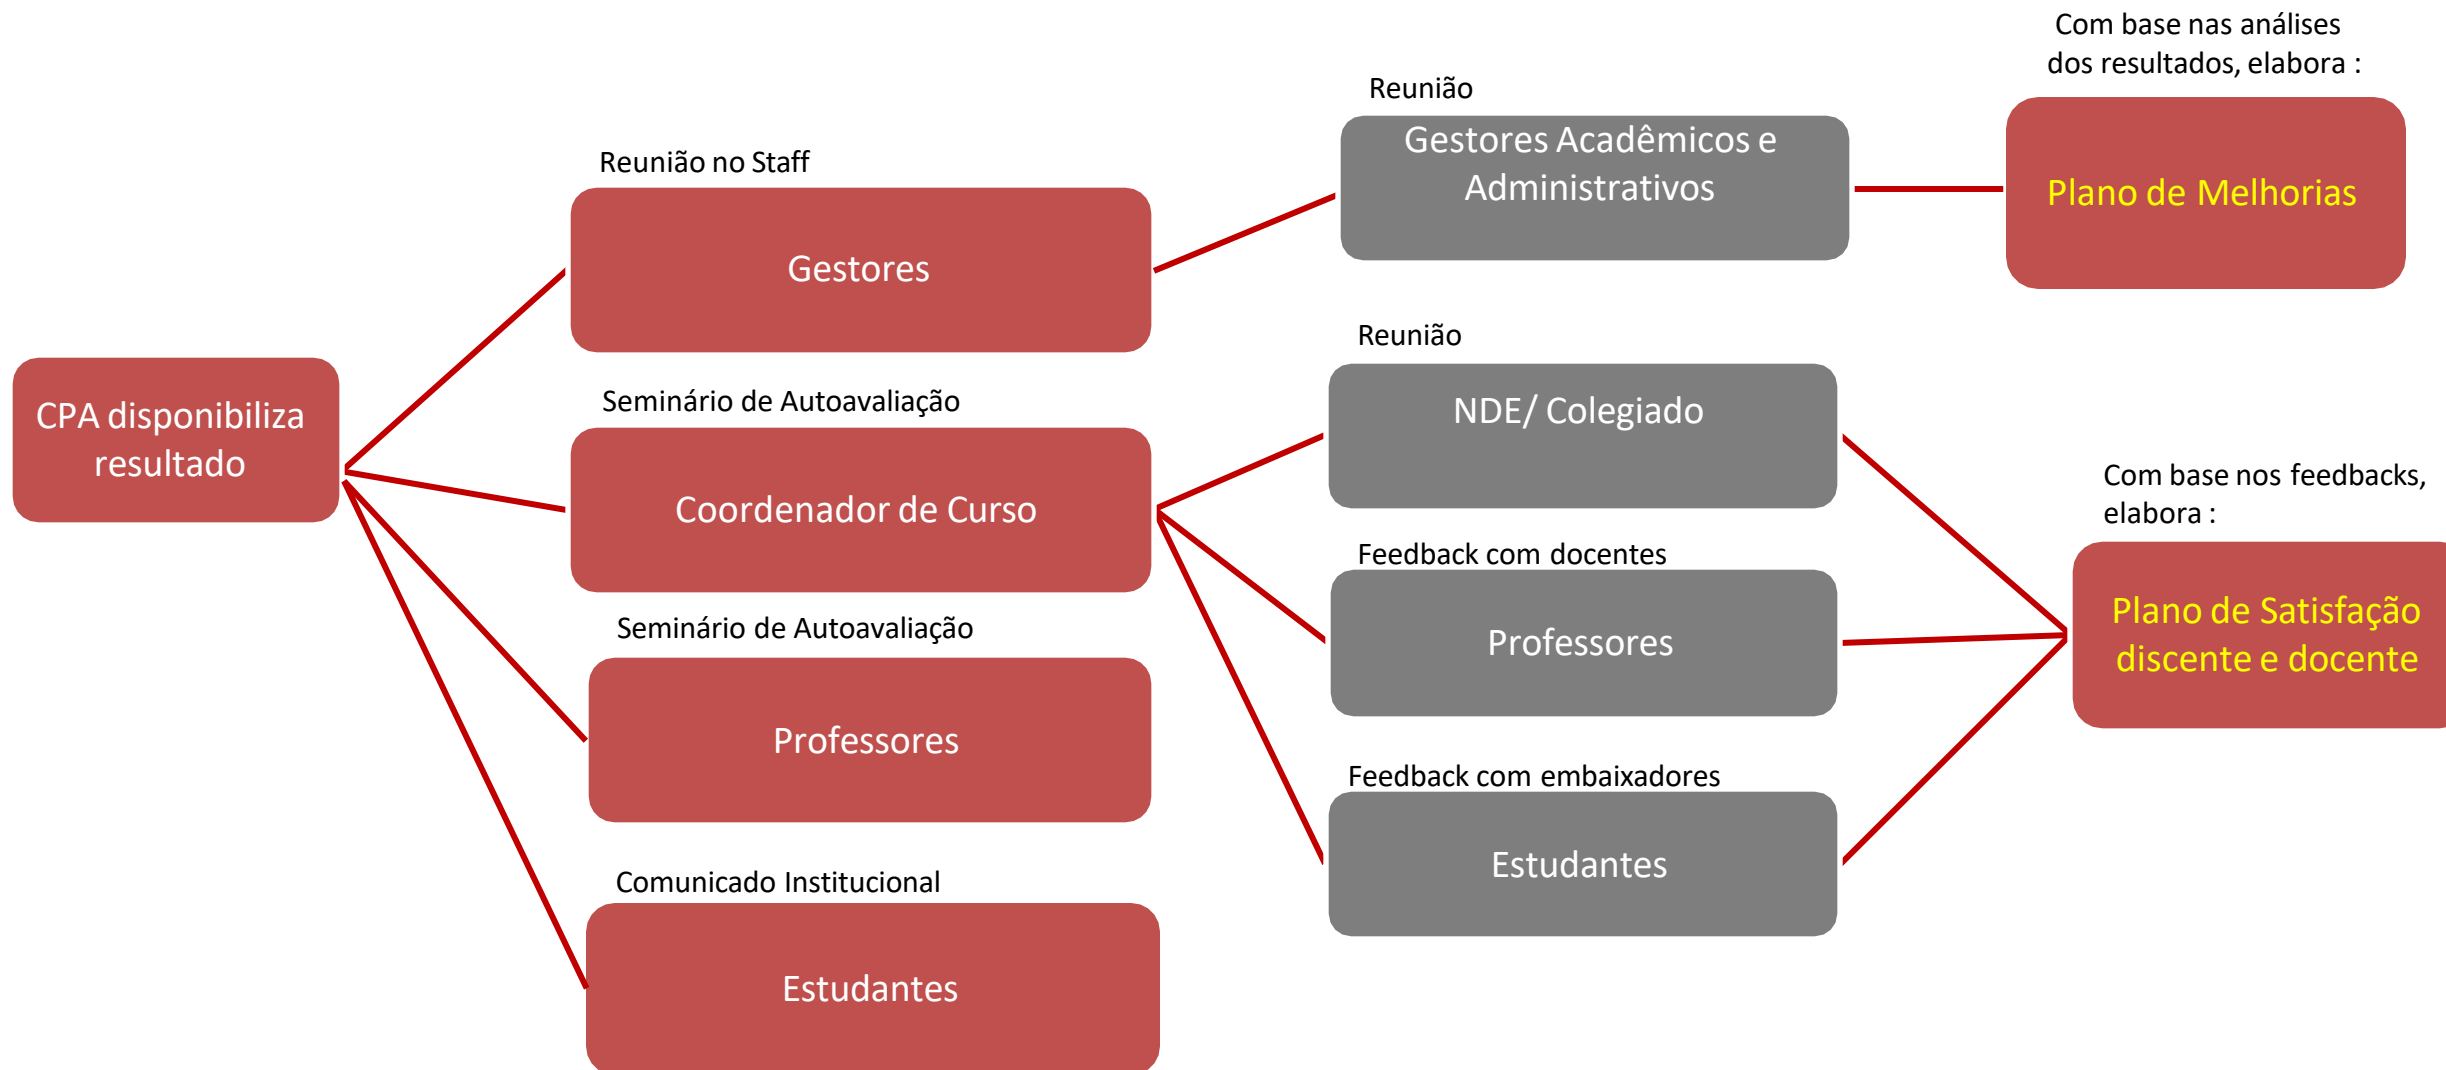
CPA disponibiliza resultado

Reunião no Staff

Gestores

Seminário de Autoavaliação

Coordenador de Curso

Seminário de Autoavaliação

Professores

Comunicado Institucional

Estudantes

Reunião

Gestores Acadêmicos e Administrativos

Com base nas análises dos resultados, elabora :

Plano de Melhorias

Reunião

NDE/ Colegiado

Feedback com docentes

Professores

Feedback com embaixadores

Estudantes

Com base nos feedbacks, elabora :

Plano de Satisfação discente e docente